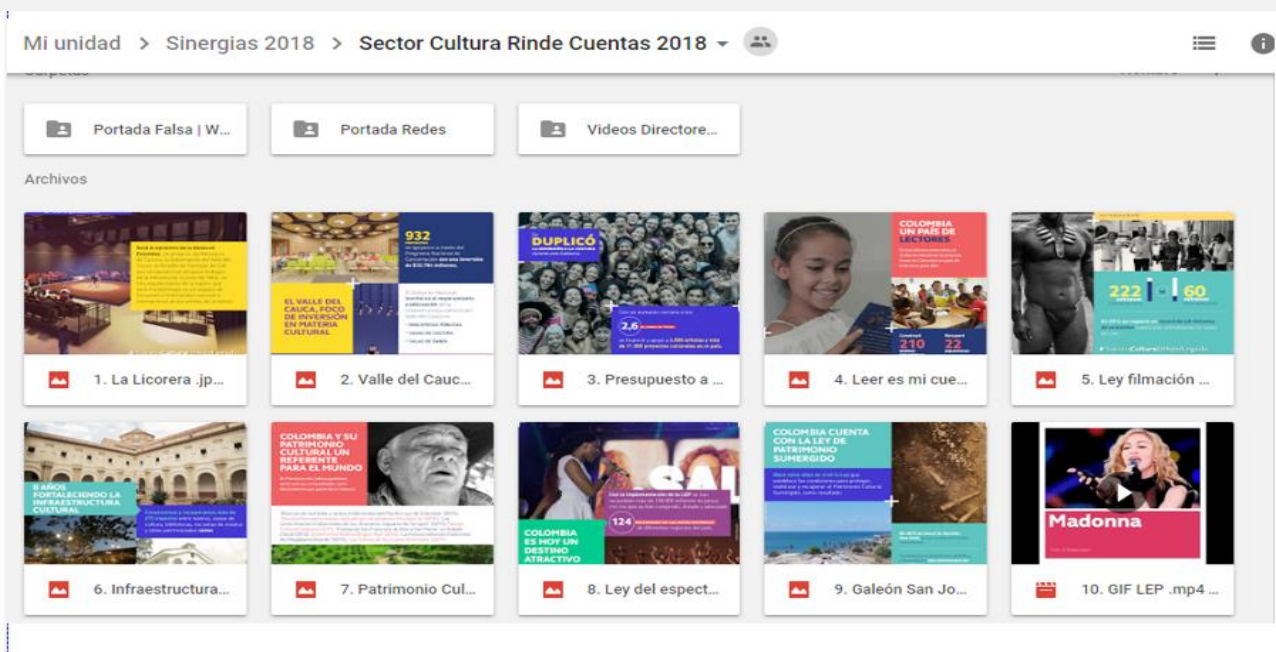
Mi unidad > Sinergias 2018 > Sector Cultura Rinde Cuentas 2018

Carpetas

Portada Falsa | W...

Portada Redes

Videos Directore...

Archivos

1. La Licorera .jp...

932

EL VALLE DEL CAUCA, FOCO DE INVERSIÓN EN MATERIA CULTURAL

2. Valle del Cauc...

DUPLICÓ

2,6

3. Presupuesto a ...

COLOMBIA UN PAÍS DE LECTORES

210

22

4. Leer es mi cue...

222 | 60

5. Ley filmación ...

8 AÑOS FORTALECIENDO LA INFRAESTRUCTURA CULTURAL

6. Infraestructura...

COLOMBIA Y SU PATRIMONIO CULTURAL UN REFERENTE PARA EL MUNDO

7. Patrimonio Cul...

124

COLOMBIA ES HOY UN DESTINO ATRACTIVO

8. Ley del espect...

COLOMBIA CUENTA CON LA LEY DE PATRIMONIO SUMERGIDO

9. Galeón San Jo...

Madonna

10. GIF LEP .mp4 ...